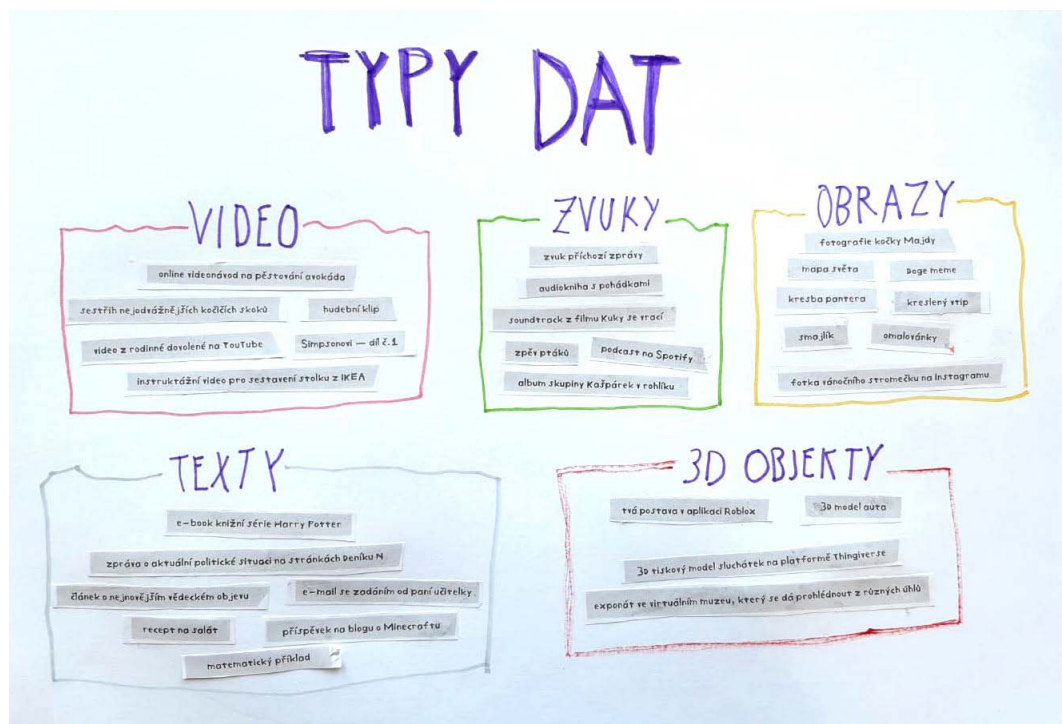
TYPY DAT

VIDEO

online videonávod na pěstování avokáda

sestřih nejodvážnějších kočičích skoků

hudební klip

video z rodinné dovolené na YouTube

Simpsonovi — díl č. 1

instruktážní video pro sestavení stolku z IKEA

ZVUKY

zvuk příchozí zprávy

audiokniha s pohádkami

soundtrack z filmu Kuky se vrací

zpěv ptáků

podcast na Spotify

album skupiny Kašpárek v rohlíku

OBRAZY

fotografie kočky Majdy

mapa světa

Doge meme

kresba pantera

kreslený vtip

smajlík

omalovánky

fotka vánočního stromečku na Instagramu

TEXTY

e-book knižní série Harry Potter

zpráva o aktuální politické situaci na stránkách Deníku N

článek o nejnovějším vědeckém objevu

e-mail se zadáním od paní učitelky

recept na salát

příspěvek na blogu o Minecraftu

matematický příklad

3D OBJEKTY

tvá postava v aplikaci Roblox

3D model auta

3D tiskový model sluchátek na platformě Thingiverse

exponát ve virtuálním muzeu, který se dá prohlédnout z různých úhlů